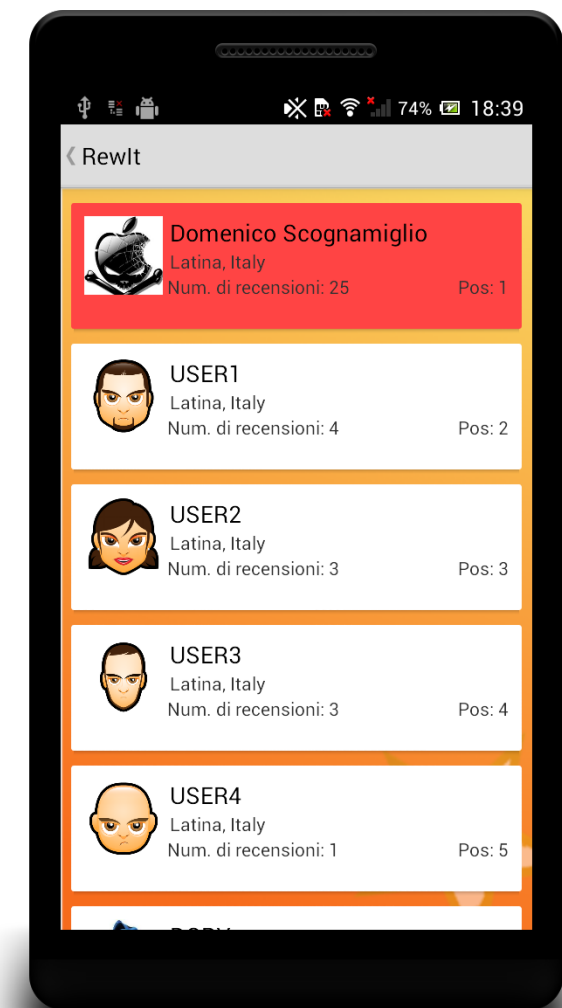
74% 18:39

RewIt

Domenico Scognamiglio
Latina, Italy
Num. di recensioni: 25
Pos: 1

USER1
Latina, Italy
Num. di recensioni: 4
Pos: 2

USER2
Latina, Italy
Num. di recensioni: 3
Pos: 3

USER3
Latina, Italy
Num. di recensioni: 3
Pos: 4

USER4
Latina, Italy
Num. di recensioni: 1
Pos: 5

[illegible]